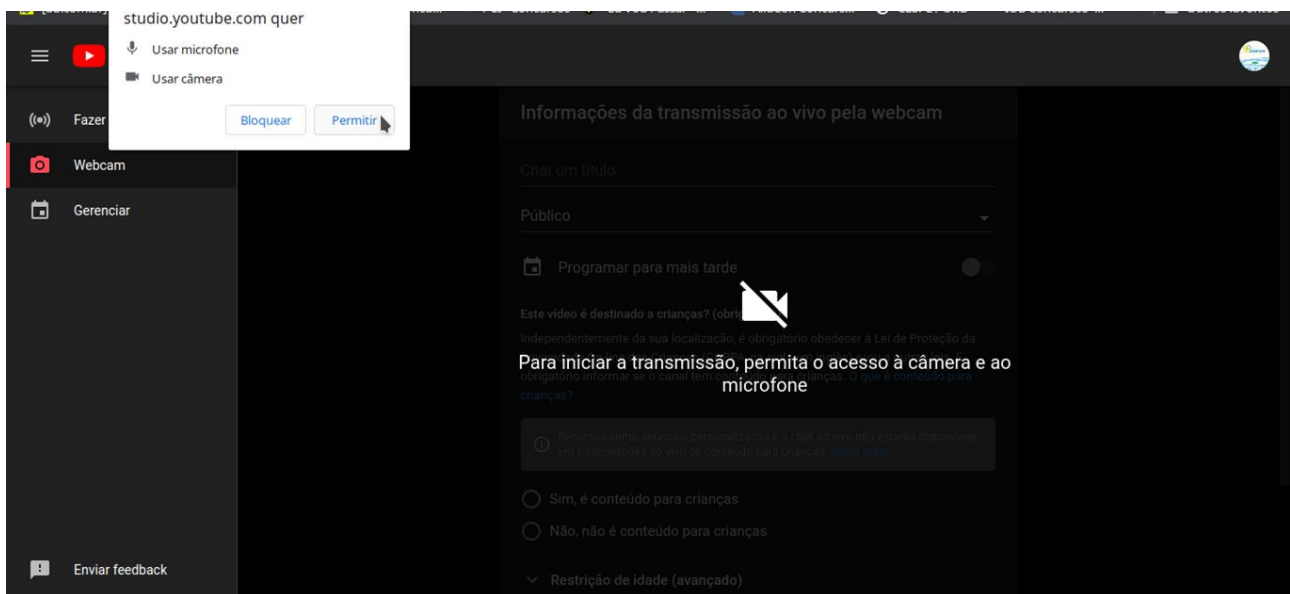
studio.youtube.com quer

Usar microfone

Usar câmera

Bloquear

Permitir

Fazer

Webcam

Gerenciar

Enviar feedback

Informações da transmissão ao vivo pela webcam

Criar um título

Público

Programar para mais tarde

Este vídeo é destinado a crianças? (obrig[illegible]

Independentemente da sua localização, é obrigatório obedecer à Lei de Proteção da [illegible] obrigatório informar se o canal tem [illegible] crianças. O que é conteúdo para crianças?

Para iniciar a transmissão, permita o acesso à câmera e ao microfone

Recursos como anúncios personalizados e o chat ao vivo não estarão disponíveis em transmissões ao vivo de conteúdo para crianças. Saiba mais

Sim, é conteúdo para crianças

Não, não é conteúdo para crianças

Restrição de idade (avançado)